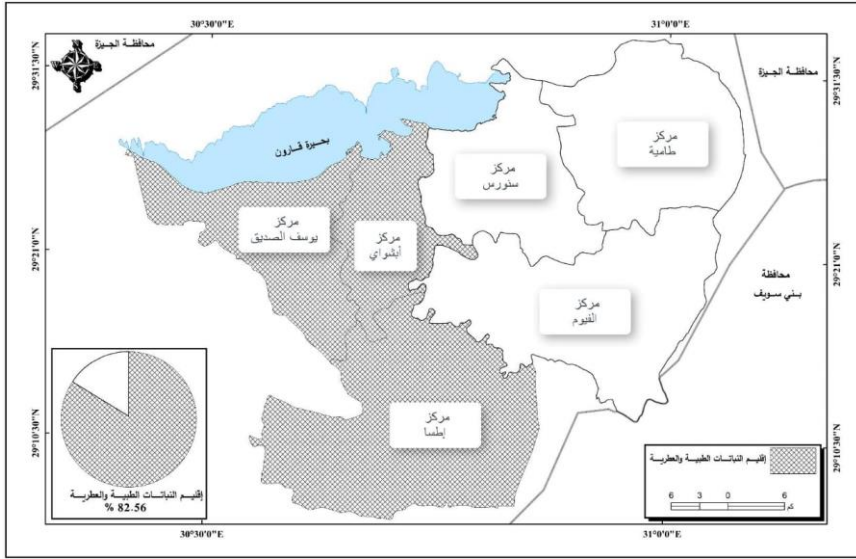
30°30'0"E
31°0'0"E
محافظة الجيزة
محافظة الجيزة
29°31'30"N
29°31'30"N
بحيرة قارون
مركز
طامية
مركز
سنورس
مركز
يوسف الصديق
مركز
أبشواي
29°21'0"N
29°21'0"N
محافظة
بني سويف
مركز
الفيوم
29°10'30"N
29°10'30"N
مركز
إطسا
إقليم النباتات الطبية والعطرية
% 82.56
إقليم النباتات الطبية والعطرية
6 3 0 6
كم
30°30'0"E
31°0'0"E